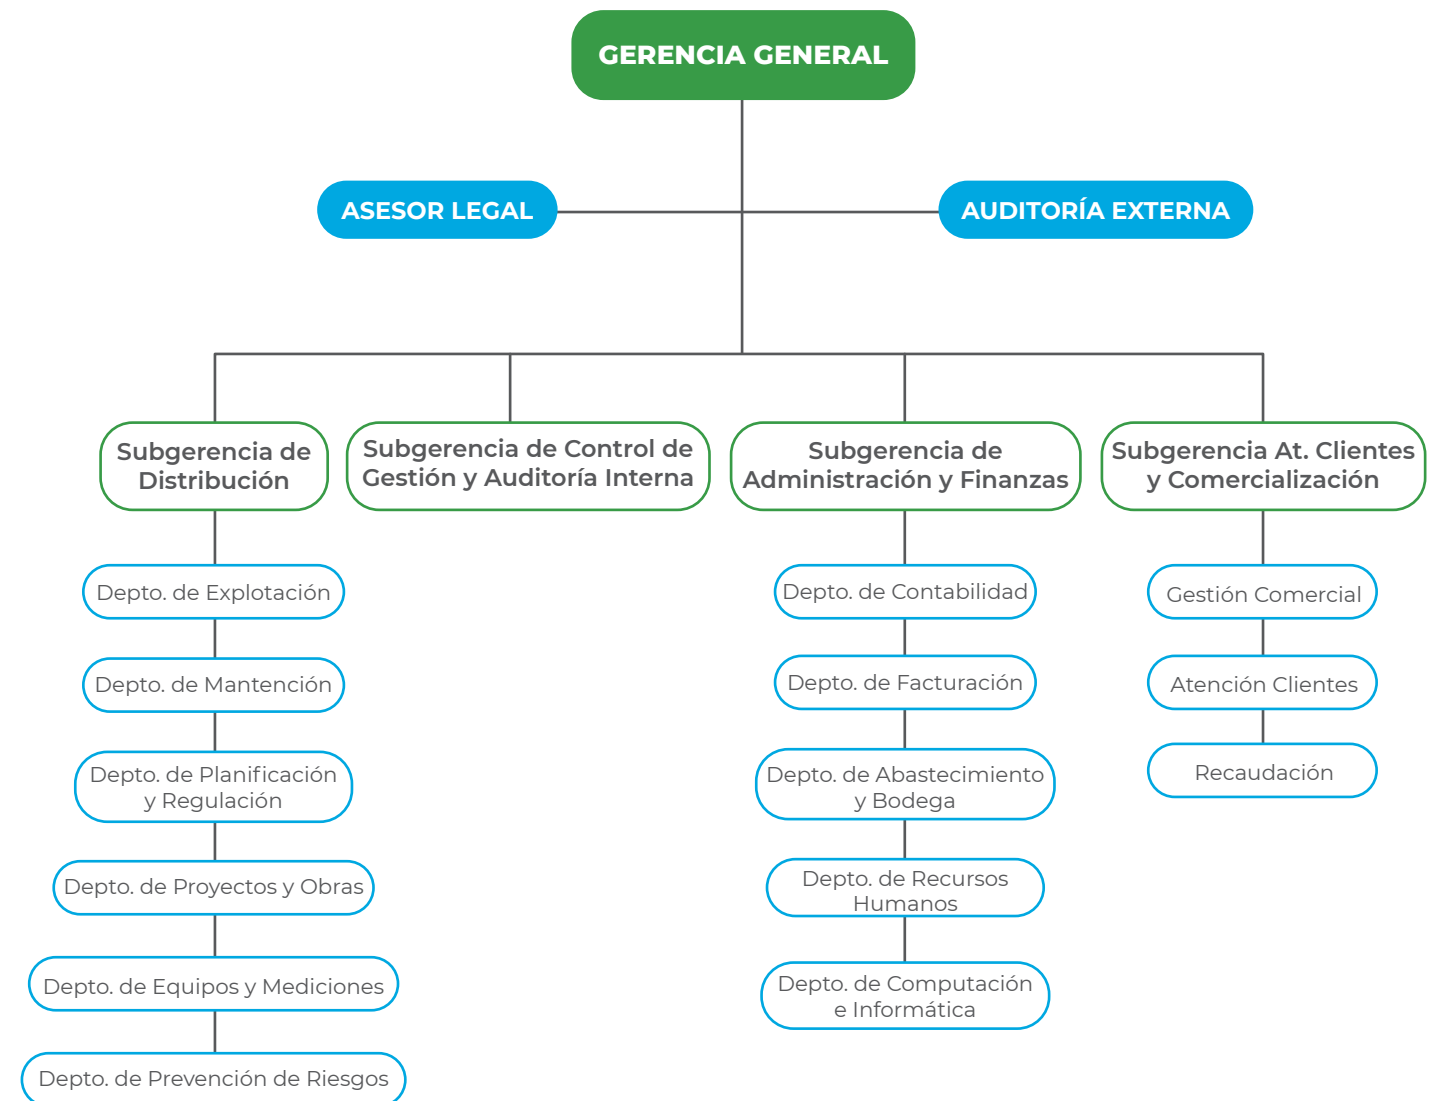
GERENCIA GENERAL

ASESOR LEGAL

AUDITORÍA EXTERNA

Subgerencia de Distribución

Subgerencia de Control de Gestión y Auditoría Interna

Subgerencia de Administración y Finanzas

Subgerencia At. Clientes y Comercialización

Depto. de Explotación

Depto. de Mantención

Depto. de Planificación y Regulación

Depto. de Proyectos y Obras

Depto. de Equipos y Mediciones

Depto. de Prevención de Riesgos

Depto. de Contabilidad

Depto. de Facturación

Depto. de Abastecimiento y Bodega

Depto. de Recursos Humanos

Depto. de Computación e Informática

Gestión Comercial

Atención Clientes

Recaudación